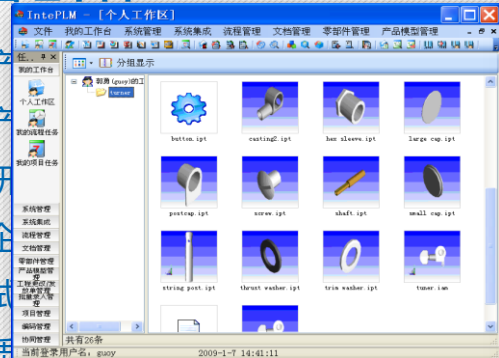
IntePLM - [个人工作区]

文件 我的工作台 系统管理 系统集成 流程管理 文档管理 零部件管理 产品模型管理

任.. ✕

我的工作台

个人工作区

我的流程任务

我的项目任务

系统管理

系统集成

流程管理

文档管理

零部件管理

产品模型管理

工作更改/变更管理

批量录入管理

项目管理

编码管理

协同管理

分组显示

郭勇 (guoy)的工

tuner

button.ipt

casting2.ipt

hex sleeve.ipt

large cap.ipt

postcap.ipt

screw.ipt

shaft.ipt

small cap.ipt

string post.ipt

thrust washer.ipt

trim washer.ipt

tuner.iam

共有26条

当前登录用户名: guoy

2009-1-7 14:41:11